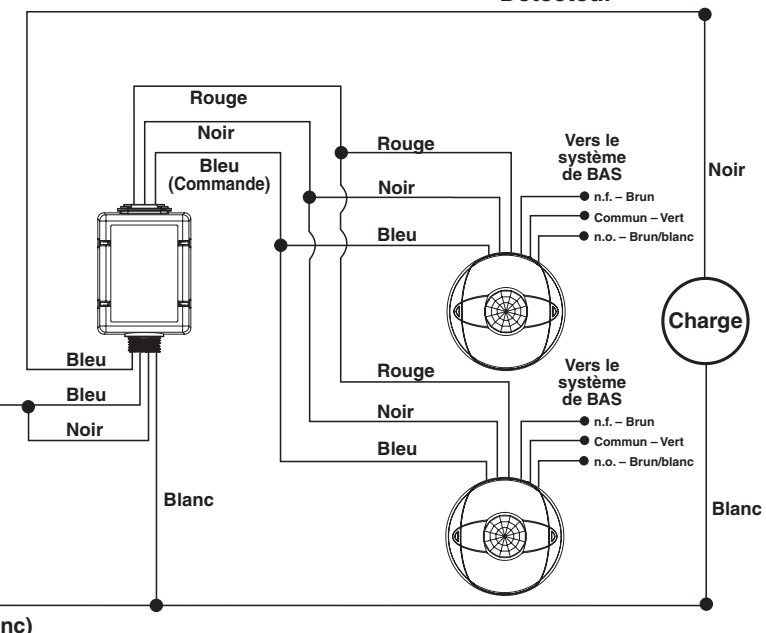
Détecteur

Rouge

Noir

Bleu (Commande)

Rouge

Noir

Bleu

Vers le système de BAS

n.f. – Brun

Commun – Vert

n.o. – Brun/blanc

Noir

Charge

Bleu

Bleu

Noir

Rouge

Noir

Bleu

Vers le système de BAS

n.f. – Brun

Commun – Vert

n.o. – Brun/blanc

Blanc

Blanc

nc)